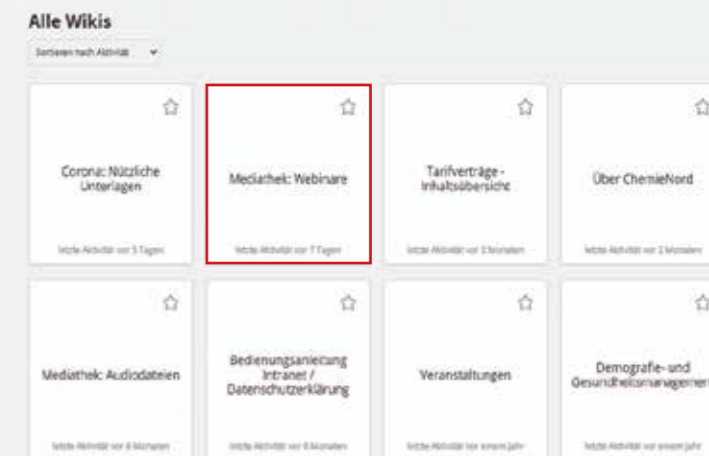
Alle Wikis

Sortieren nach Aktivität

Corona: Nützliche Unterlagen

letzte Aktivität vor 5 Tagen

Mediathek: Webinare

letzte Aktivität vor 7 Tagen

Tarifverträge - Inhaltsübersicht

letzte Aktivität vor 3 Monaten

Über ChemieNord

letzte Aktivität vor 2 Monaten

Mediathek: Audiodateien

letzte Aktivität vor 6 Monaten

Bedienungsanleitung Intranet / Datenschutzerklärung

letzte Aktivität vor 6 Monaten

Veranstaltungen

letzte Aktivität vor einem Jahr

Demografie- und Gesundheitsmanagement

letzte Aktivität vor einem Jahr